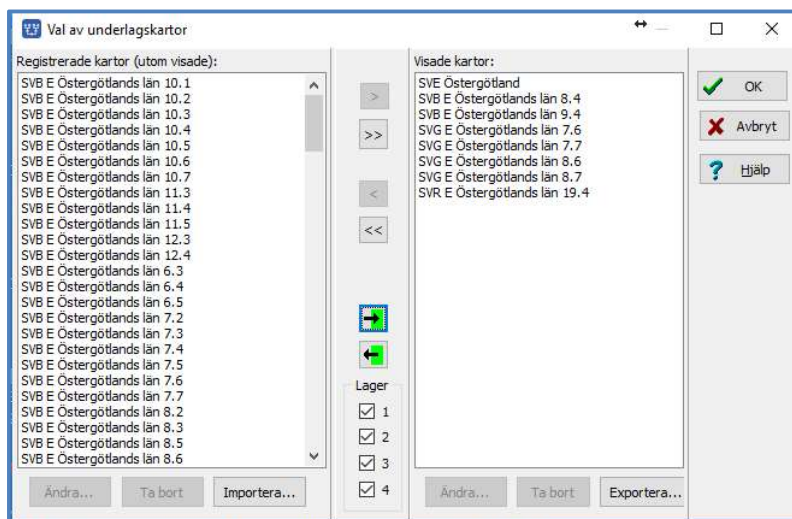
Val av underlagskartor

Registrerade kartor (utom visade):
SVB E Östergötlands län 10.1
SVB E Östergötlands län 10.2
SVB E Östergötlands län 10.3
SVB E Östergötlands län 10.4
SVB E Östergötlands län 10.5
SVB E Östergötlands län 10.6
SVB E Östergötlands län 10.7
SVB E Östergötlands län 11.3
SVB E Östergötlands län 11.4
SVB E Östergötlands län 11.5
SVB E Östergötlands län 12.3
SVB E Östergötlands län 12.4
SVB E Östergötlands län 6.3
SVB E Östergötlands län 6.4
SVB E Östergötlands län 6.5
SVB E Östergötlands län 7.2
SVB E Östergötlands län 7.3
SVB E Östergötlands län 7.4
SVB E Östergötlands län 7.5
SVB E Östergötlands län 7.6
SVB E Östergötlands län 7.7
SVB E Östergötlands län 8.2
SVB E Östergötlands län 8.3
SVB E Östergötlands län 8.5
SVB E Östergötlands län 8.6

Ändra... Ta bort Importera...

>
>>
<
<<

Lager
1
2
3
4

Visade kartor:
SVE Östergötland
SVB E Östergötlands län 8.4
SVB E Östergötlands län 9.4
SVG E Östergötlands län 7.6
SVG E Östergötlands län 7.7
SVG E Östergötlands län 8.6
SVG E Östergötlands län 8.7
SVR E Östergötlands län 19.4

Ändra... Ta bort Exportera...

OK
Avbryt
Hjälp